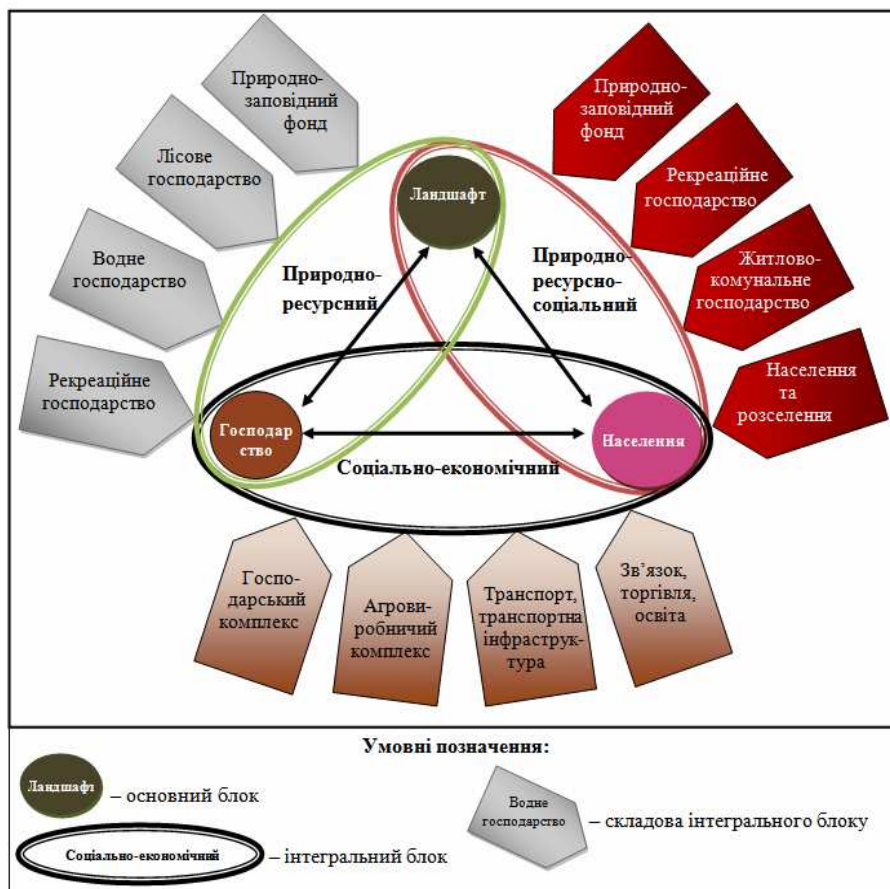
Природно-заповідний фонд

Лісове господарство

Водне господарство

Рекреаційне господарство

Ландшафт

Природно-ресурсний

Природно-ресурсно-соціальний

Природно-заповідний фонд

Рекреаційне господарство

Житлово-комунальне господарство

Населення та розселення

Господарство

Населення

Соціально-економічний

Господарський комплекс

Агровиробничий комплекс

Транспорт, транспортна інфраструктура

Зв'язок, торгівля, освіта

Умовні позначення:

Ландшафт – основний блок

Водне господарство – складова інтегрального блоку

Соціально-економічний – інтегральний блок